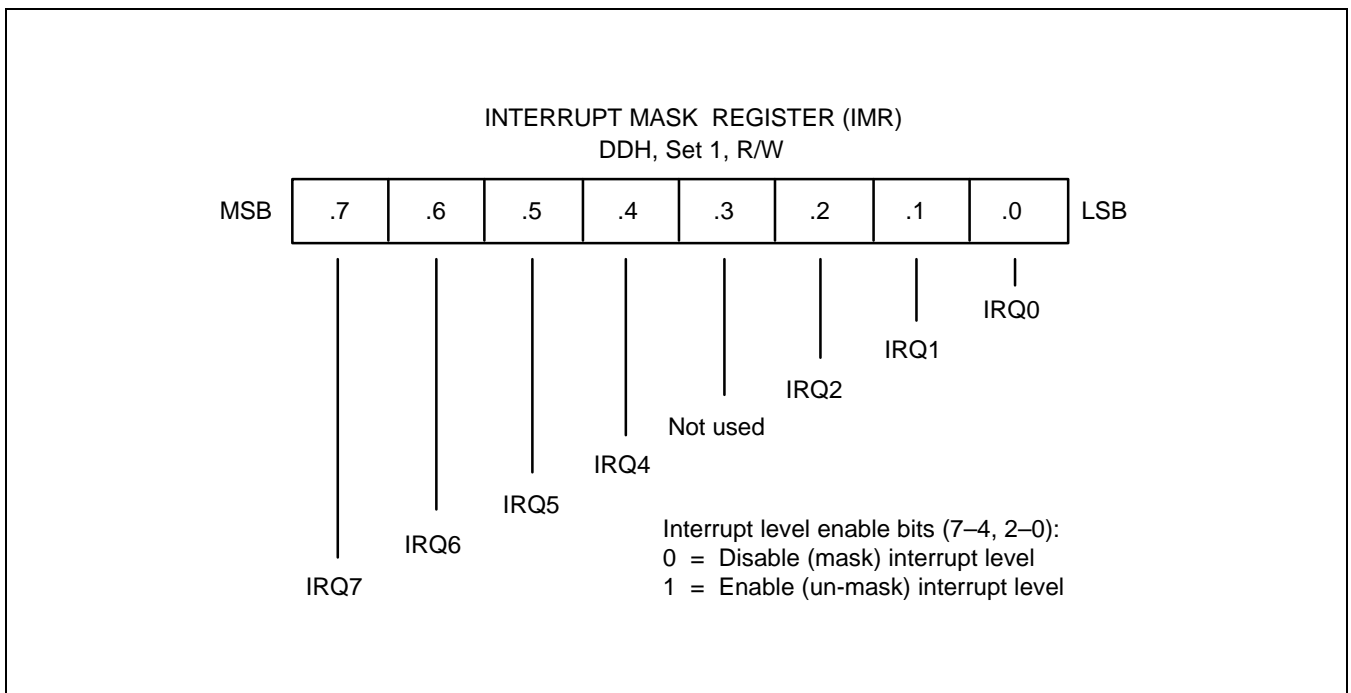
INTERRUPT MASK REGISTER (IMR)
DDH, Set 1, R/W

MSB

| .7 | .6 | .5 | .4 | .3 | .2 | .1 | .0 |
|---|---|---|---|---|---|---|---|

LSB

IRQ0

IRQ1

IRQ2

Not used

IRQ4

IRQ5

IRQ6

IRQ7

Interrupt level enable bits (7–4, 2–0):
0 = Disable (mask) interrupt level
1 = Enable (un-mask) interrupt level